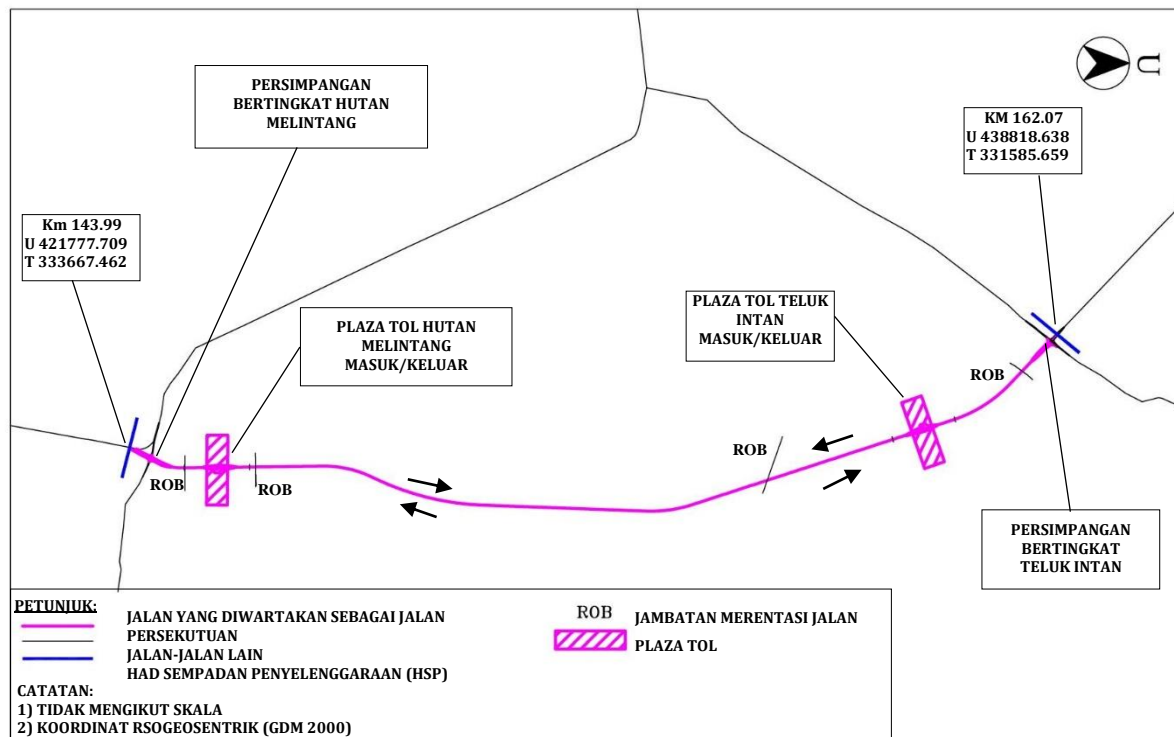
U

PERSIMPANGAN BERTINGKAT HUTAN MELINTANG

KM 162.07
U 438818.638
T 331585.659

Km 143.99
U 421777.709
T 333667.462

PLAZA TOL TELUK INTAN MASUK/KELUAR

PLAZA TOL HUTAN MELINTANG MASUK/KELUAR

ROB

ROB

ROB

ROB

PERSIMPANGAN BERTINGKAT TELUK INTAN

PETUNJUK:
JALAN YANG DIWARTAKAN SEBAGAI JALAN PERSEKUTUAN
JALAN-JALAN LAIN
HAD SEMPADAN PENYELENGGARAAN (HSP)

ROB JAMBATAN MERENTASI JALAN
PLAZA TOL

CATATAN:
1) TIDAK MENGIKUT SKALA
2) KOORDINAT RSOGEOSENTRIK (GDM 2000)